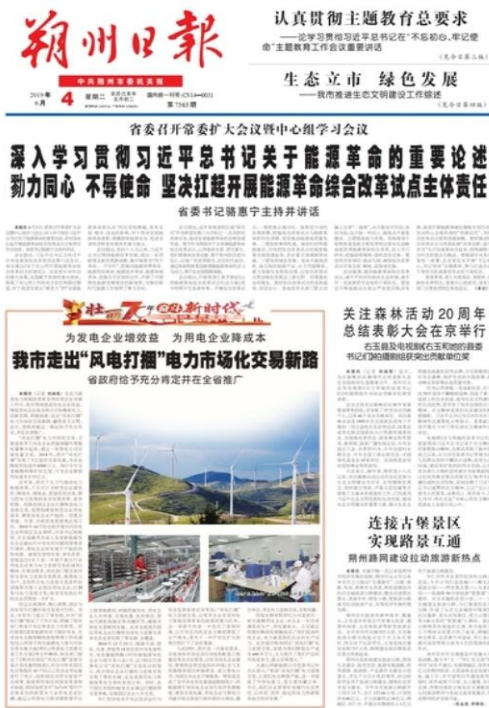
朔州日報

中共朔州市委机关报

2019年 6月 4 星期二

第7565期

认真贯彻主题教育总要求

——论学习贯彻习近平总书记在"不忘初心、牢记使命"主题教育工作会议重要讲话

（见今日第三版）

生态立市 绿色发展

——我市推进生态文明建设工作综述

（见今日第四版）

省委召开常委扩大会议暨中心组学习会议

深入学习贯彻习近平总书记关于能源革命的重要论述
勠力同心 不辱使命 坚决扛起开展能源革命综合改革试点主体责任

省委书记骆惠宁主持并讲话

壮阔70年 奋进新时代

为发电企业增效益 为用电企业降成本

我市走出"风电打捆"电力市场化交易新路

省政府给予充分肯定并在全省推广

关注森林活动20周年总结表彰大会在京举行

右玉县及电视剧《右玉和她的县委书记们》创作团队获突出贡献单位奖

连接古堡景区 实现路景互通

朔州路网建设拉动旅游新热点

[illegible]